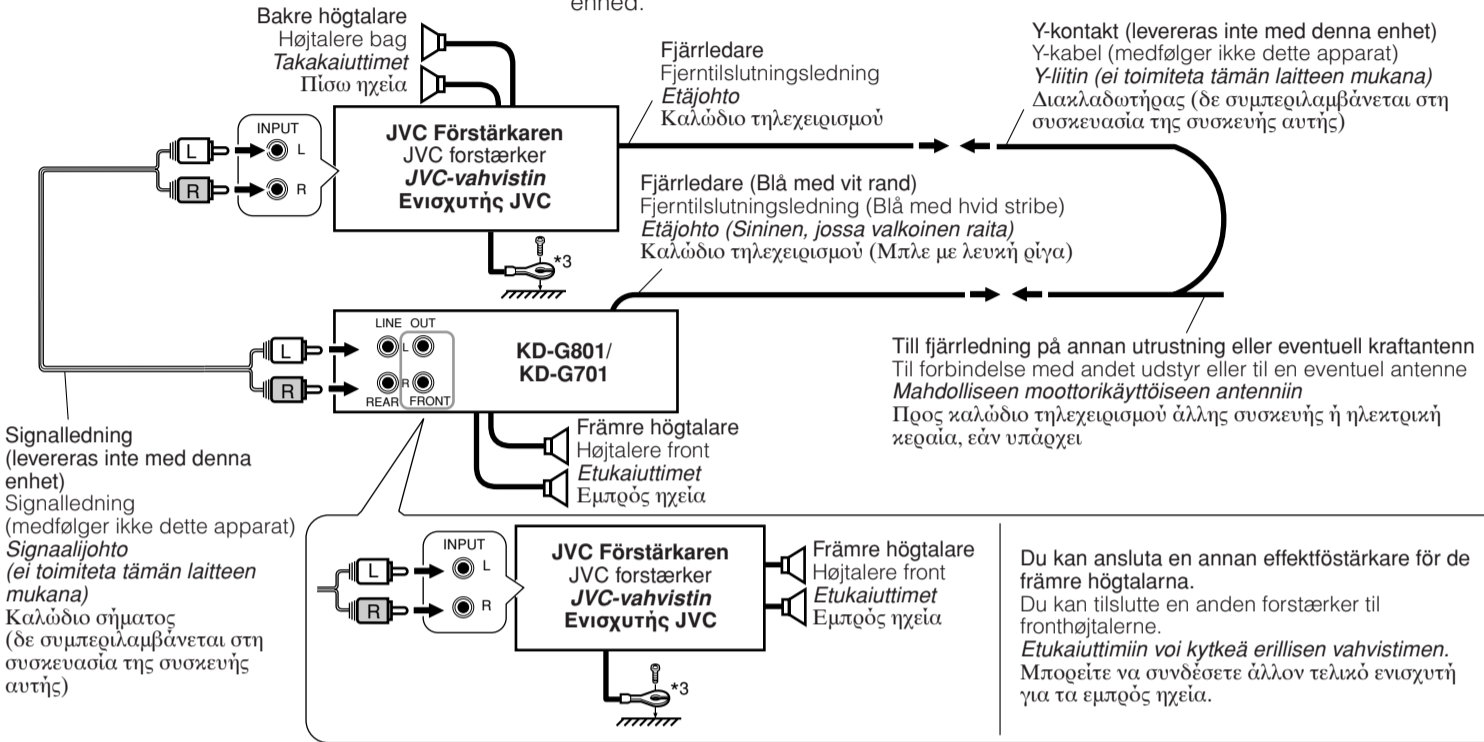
enhed.

Bakre högtalare
Højtalere bag
*Takakaiuttimet*
Πίσω ηχεία

INPUT
L
R

JVC Förstärkaren
JVC forstærker
*JVC-vahvistin*
Ενισχυτής JVC

*3

Fjärrledare
Fjerntilslutningsledning
*Etäjohto*
Καλώδιο τηλεχειρισμού

Y-kontakt (levereras inte med denna enhet)
Y-kabel (medfølger ikke dette apparat)
*Y-liitin (ei toimiteta tämän laitteen mukana)*
Διακλαδωτήρας (δε συμπεριλαμβάνεται στη συσκευασία της συσκευής αυτής)

Fjärrledare (Blå med vit rand)
Fjerntilslutningsledning (Blå med hvid stribe)
*Etäjohto (Sininen, jossa valkoinen raita)*
Καλώδιο τηλεχειρισμού (Μπλε με λευκή ρίγα)

L
R

LINE OUT
L
R
REAR FRONT

KD-G801/
KD-G701

Till fjärrledning på annan utrustning eller eventuell kraftantenn
Til forbindelse med andet udstyr eller til en eventuel antenne
*Mahdolliseen moottorikäyttöiseen antenniin*
Προς καλώδιο τηλεχειρισμού άλλης συσκευής ή ηλεκτρική κεραία, εάν υπάρχει

Främre högtalare
Højtalere front
*Etukaiuttimet*
Εμπρός ηχεία

Signalledning
(levereras inte med denna enhet)
Signalledning
(medfølger ikke dette apparat)
*Signaalijohto*
*(ei toimiteta tämän laitteen mukana)*
Καλώδιο σήματος
(δε συμπεριλαμβάνεται στη συσκευασία της συσκευής αυτής)

L
R

INPUT
L
R

JVC Förstärkaren
JVC forstærker
*JVC-vahvistin*
Ενισχυτής JVC

*3

Främre högtalare
Højtalere front
*Etukaiuttimet*
Εμπρός ηχεία

Du kan ansluta en annan effektföstärkare för de främre högtalarna.
Du kan tilslutte en anden forstærker til fronthøjtalerne.
*Etukaiuttimiin voi kytkeä erillisen vahvistimen.*
Μπορείτε να συνδέσετε άλλον τελικό ενισχυτή για τα εμπρός ηχεία.